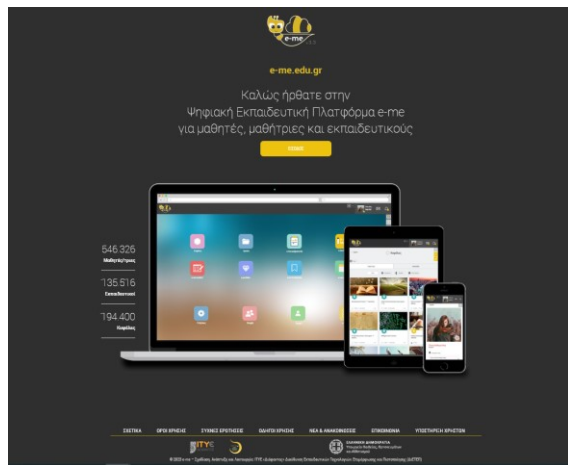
e-me

e-me.edu.gr

Καλώς ήρθατε στην
Ψηφιακή Εκπαιδευτική Πλατφόρμα e-me
για μαθητές, μαθήτριες και εκπαιδευτικούς

ΕΙΣΟΔΟΣ

546 326
Μαθητές/τριες

135 516
Εκπαιδευτικοί

194 400
Κυψέλες

ΣΧΕΤΙΚΑ ΟΡΟΙ ΧΡΗΣΗΣ ΣΥΧΝΕΣ ΕΡΩΤΗΣΕΙΣ ΟΔΗΓΙΕΣ ΧΡΗΣΗΣ ΝΕΑ & ΑΝΑΚΟΙΝΩΣΕΙΣ ΕΠΙΚΟΙΝΩΝΙΑ ΥΠΟΣΤΗΡΙΞΗ ΧΡΗΣΤΩΝ

ITYE

ΕΛΛΗΝΙΚΗ ΔΗΜΟΚΡΑΤΙΑ
Υπουργείο Παιδείας, Θρησκευμάτων και Αθλητισμού

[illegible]